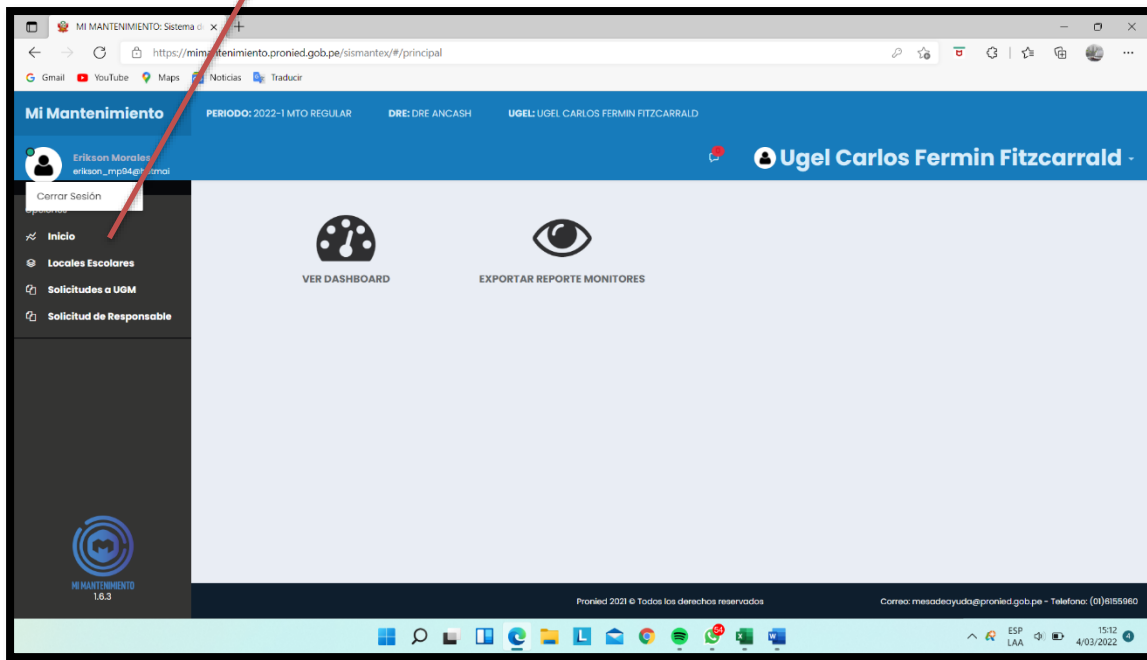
MI MANTENIMIENTO: Sistema d ×

https://mimantenimiento.pronied.gob.pe/sismantex/#/principal

Gmail YouTube Maps Noticias Traducir

Mi Mantenimiento

PERIODO: 2022-1 MTO REGULAR DRE: DRE ANCASH UGEL: UGEL CARLOS FERMIN FITZCARRALD

Erikson Morales
erikson_mp94@hotmai

Ugel Carlos Fermin Fitzcarrald

Cerrar Sesión

Opciones

Inicio
Locales Escolares
Solicitudes a UGM
Solicitud de Responsable

VER DASHBOARD

EXPORTAR REPORTE MONITORES

MI MANTENIMIENTO
1.6.3

Pronied 2021 © Todos los derechos reservados

Correo: mesadeayuda@pronied.gob.pe - Telefono: (01)6155960

54

ESP LAA

15:12
4/03/2022

4